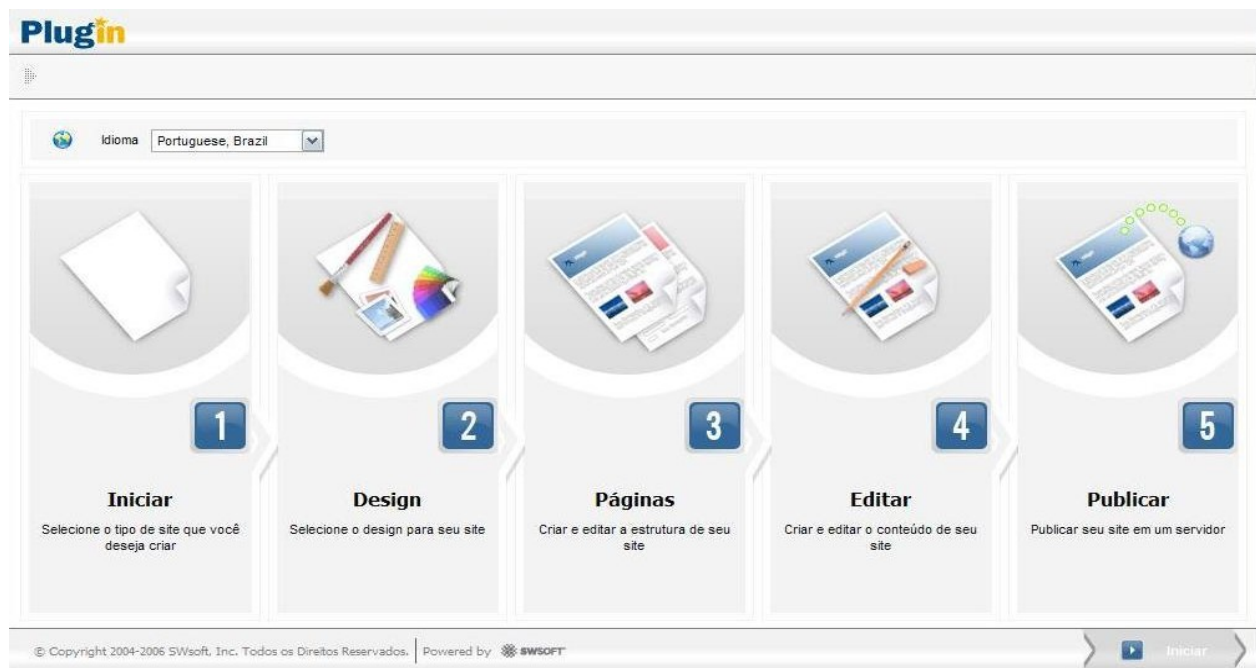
Plugin

Idioma Portuguese, Brazil

1

Iniciar

Selecione o tipo de site que você deseja criar

2

Design

Selecione o design para seu site

3

Páginas

Criar e editar a estrutura de seu site

4

Editar

Criar e editar o conteúdo de seu site

5

Publicar

Publicar seu site em um servidor

© Copyright 2004-2006 SWsoft, Inc. Todos os Direitos Reservados. | Powered by SWSOFT

Iniciar